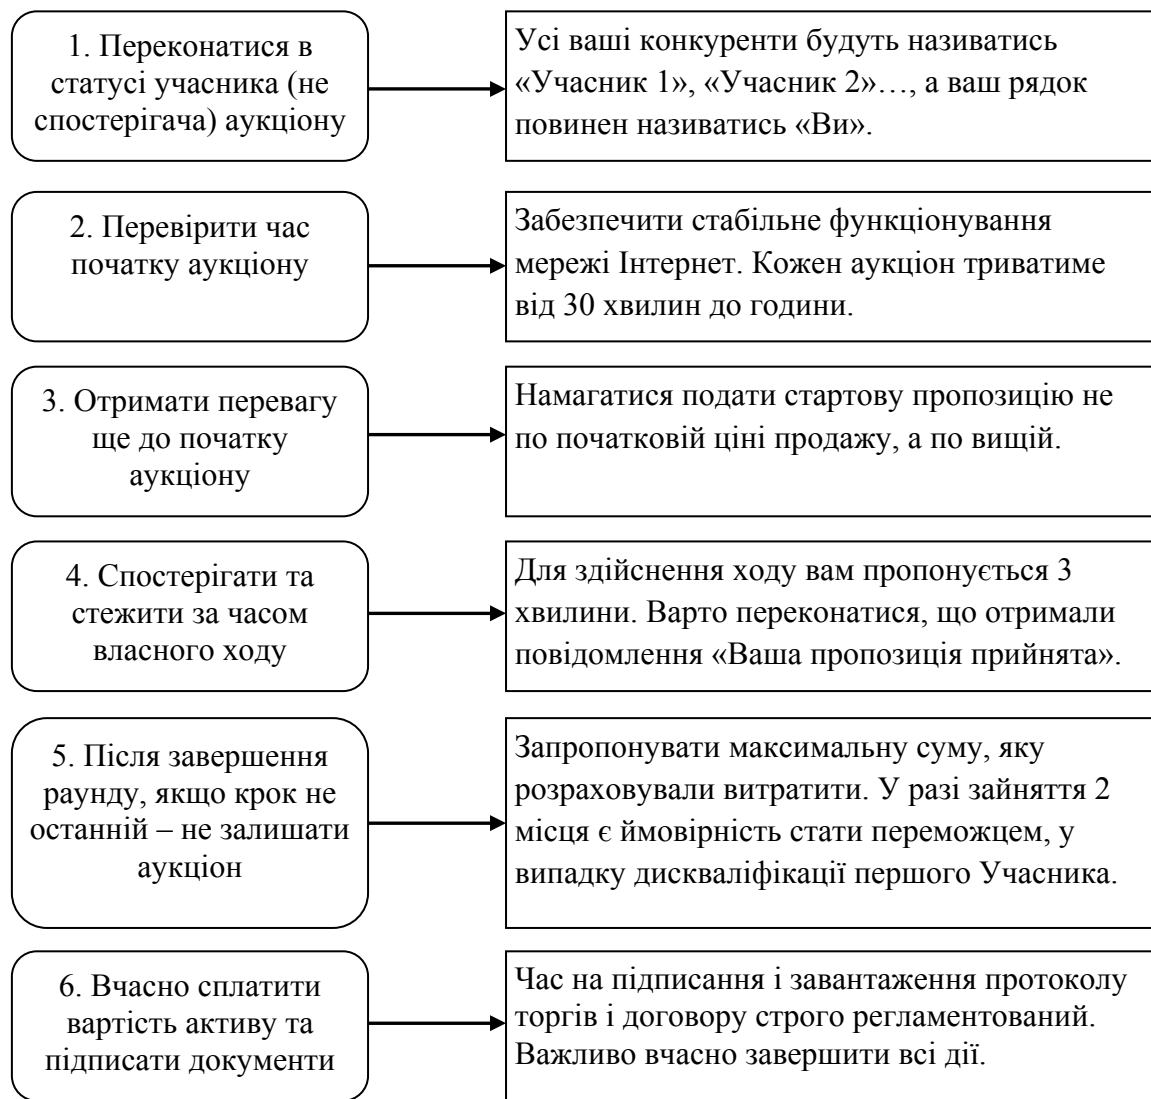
1. Переконатися в статусі учасника (не спостерігача) аукціону

Усі ваші конкуренти будуть називатись «Учасник 1», «Учасник 2»…, а ваш рядок повинен називатись «Ви».

2. Перевірити час початку аукціону

Забезпечити стабільне функціонування мережі Інтернет. Кожен аукціон триватиме від 30 хвилин до години.

3. Отримати перевагу ще до початку аукціону

Намагатися подати стартову пропозицію не по початковій ціні продажу, а по вищій.

4. Спостерігати та стежити за часом власного ходу

Для здійснення ходу вам пропонується 3 хвилини. Варто переконатися, що отримали повідомлення «Ваша пропозиція прийнята».

5. Після завершення раунду, якщо крок не останній – не залишати аукціон

Запропонувати максимальну суму, яку розраховували витратити. У разі зайняття 2 місця є ймовірність стати переможцем, у випадку дискваліфікації першого Учасника.

6. Вчасно сплатити вартість активу та підписати документи

Час на підписання і завантаження протоколу торгів і договору строго регламентований. Важливо вчасно завершити всі дії.